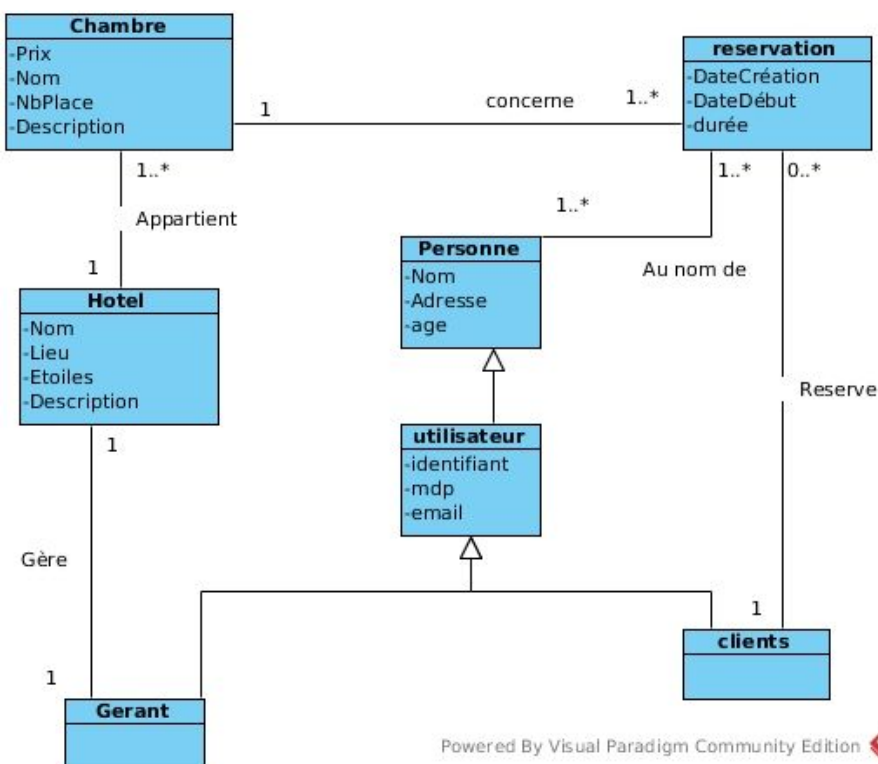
Chambre
-Prix
-Nom
-NbPlace
-Description

1

concerne

1..*

reservation
-DateCréation
-DateDébut
-durée

1..*

Appartient

1

Hotel
-Nom
-Lieu
-Etoiles
-Description

1..*

1..*

0..*

Personne
-Nom
-Adresse
-age

Au nom de

Reserve

1

utilisateur
-identifiant
-mdp
-email

Gère

1

1

clients

Gerant

Powered By Visual Paradigm Community Edition